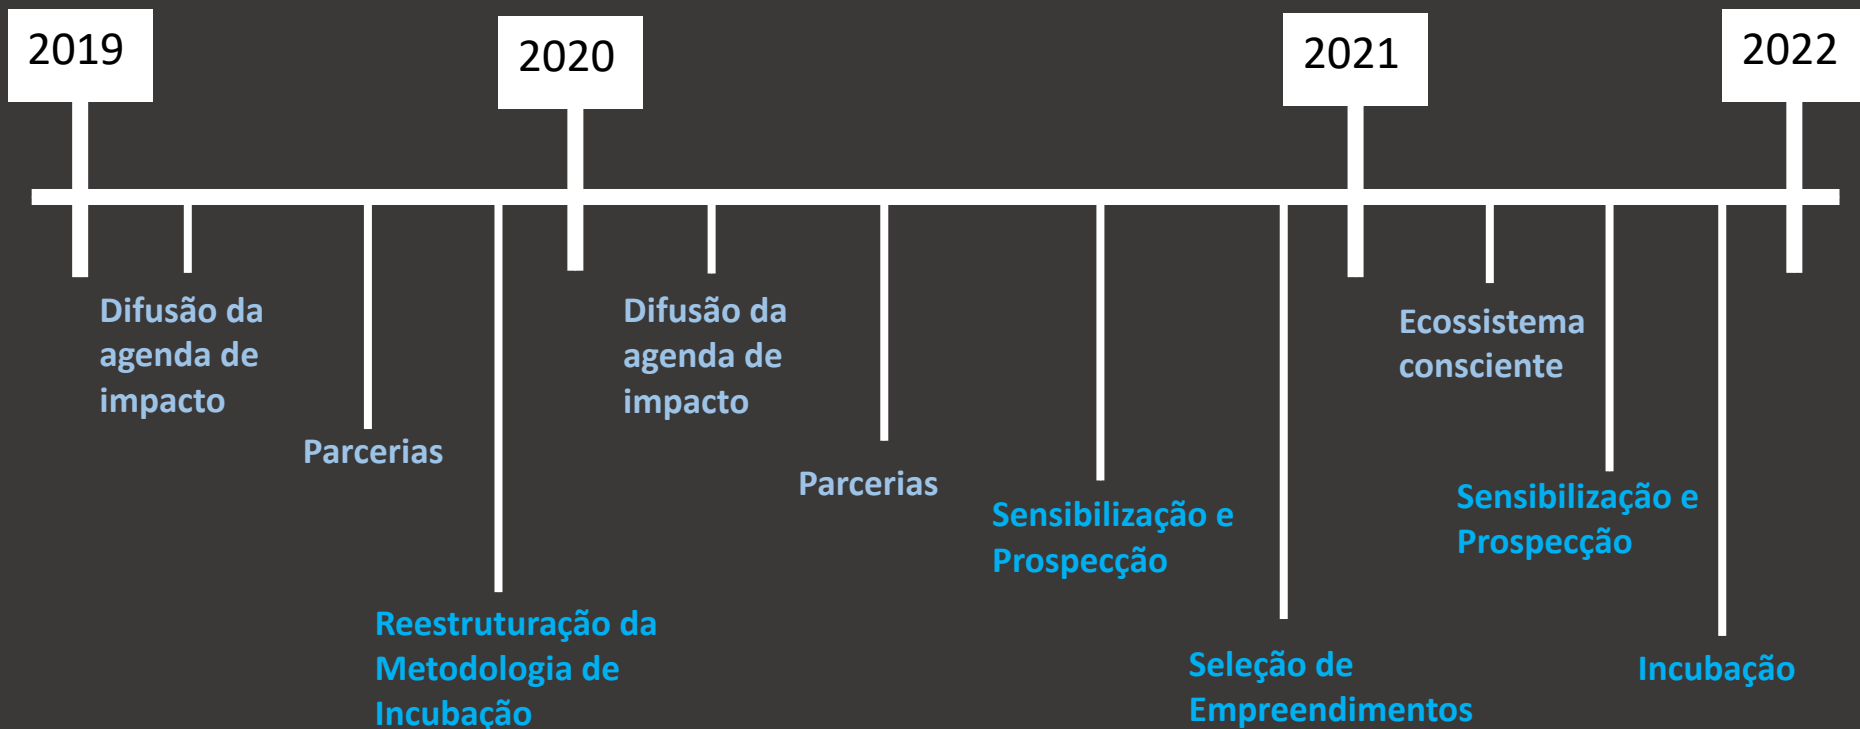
2019

2020

2021

2022

Difusão da agenda de impacto

Parcerias

Reestruturação da Metodologia de Incubação

Difusão da agenda de impacto

Parcerias

Sensibilização e Prospecção

Seleção de Empreendimentos

Ecossistema consciente

Sensibilização e Prospecção

Incubação